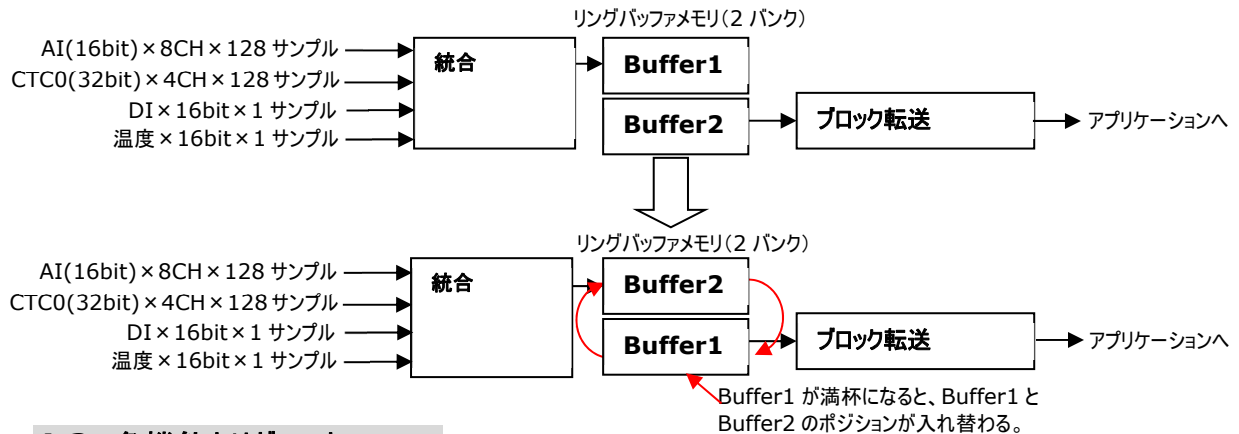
リングバッファメモリ（2 バンク）

AI(16bit)×8CH×128 サンプル
CTC0(32bit)×4CH×128 サンプル
DI×16bit×1 サンプル
温度×16bit×1 サンプル

統合

Buffer1
Buffer2

ブロック転送

アプリケーションへ

リングバッファメモリ（2 バンク）

AI(16bit)×8CH×128 サンプル
CTC0(32bit)×4CH×128 サンプル
DI×16bit×1 サンプル
温度×16bit×1 サンプル

統合

Buffer2
Buffer1

ブロック転送

アプリケーションへ

Buffer1 が満杯になると、Buffer1 と Buffer2 のポジションが入れ替わる。

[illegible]